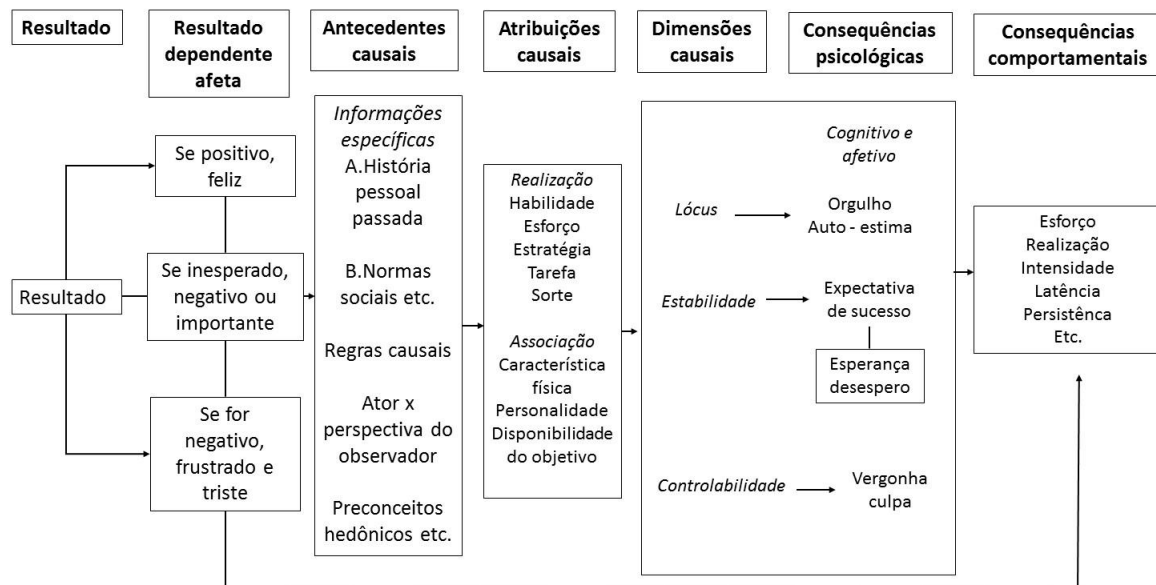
Resultado

Resultado dependente afeta

Antecedentes causais

Atribuições causais

Dimensões causais

Consequências psicológicas

Consequências comportamentais

Resultado

Se positivo, feliz

Se inesperado, negativo ou importante

Se for negativo, frustrado e triste

*Informações específicas*
A.História pessoal passada

B.Normas sociais etc.

Regras causais

Ator x perspectiva do observador

Preconceitos hedônicos etc.

*Realização*
Habilidade
Esforço
Estratégia
Tarefa
Sorte

*Associação*
Característica física
Personalidade
Disponibilidade do objetivo

*Cognitivo e afetivo*

*Lócus*

Orgulho
Auto - estima

*Estabilidade*

Expectativa de sucesso

Esperança desespero

*Controlabilidade*

Vergonha culpa

Esforço
Realização
Intensidade
Latência
Persistência
Etc.